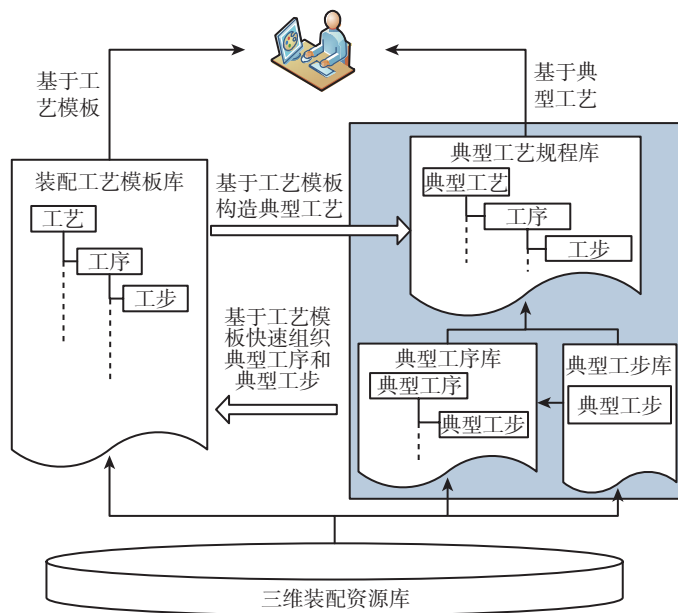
基于工艺模板

基于典型工艺

装配工艺模板库

工艺

工序

工步

基于工艺模板构造典型工艺

典型工艺规程库

典型工艺

工序

工步

基于工艺模板快速组织典型工序和典型工步

典型工序库

典型工序

典型工步

典型工步库

典型工步

三维装配资源库